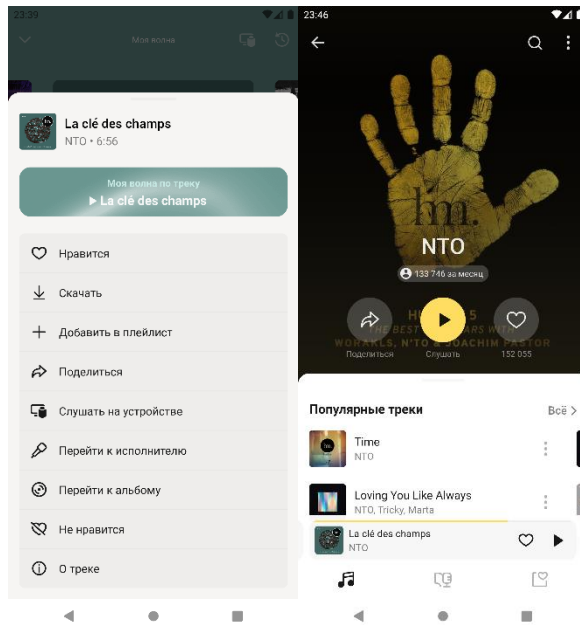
23:39

Моя волна

La clé des champs
NTO • 6:56

Моя волна по треку
▶ La clé des champs

Нравится
Скачать
Добавить в плейлист
Поделиться
Слушать на устройстве
Перейти к исполнителю
Перейти к альбому
Не нравится
О треке

23:46

hm.
NTO
133 746 за месяц
H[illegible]5
THE BEST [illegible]ARS WITH
WORAKLS, N'TO & JOACHIM PASTOR
Поделиться
Слушать
152 055

Популярные треки
Всё >

Time
NTO

Loving You Like Always
NTO, Tricky, Marta

La clé des champs
NTO